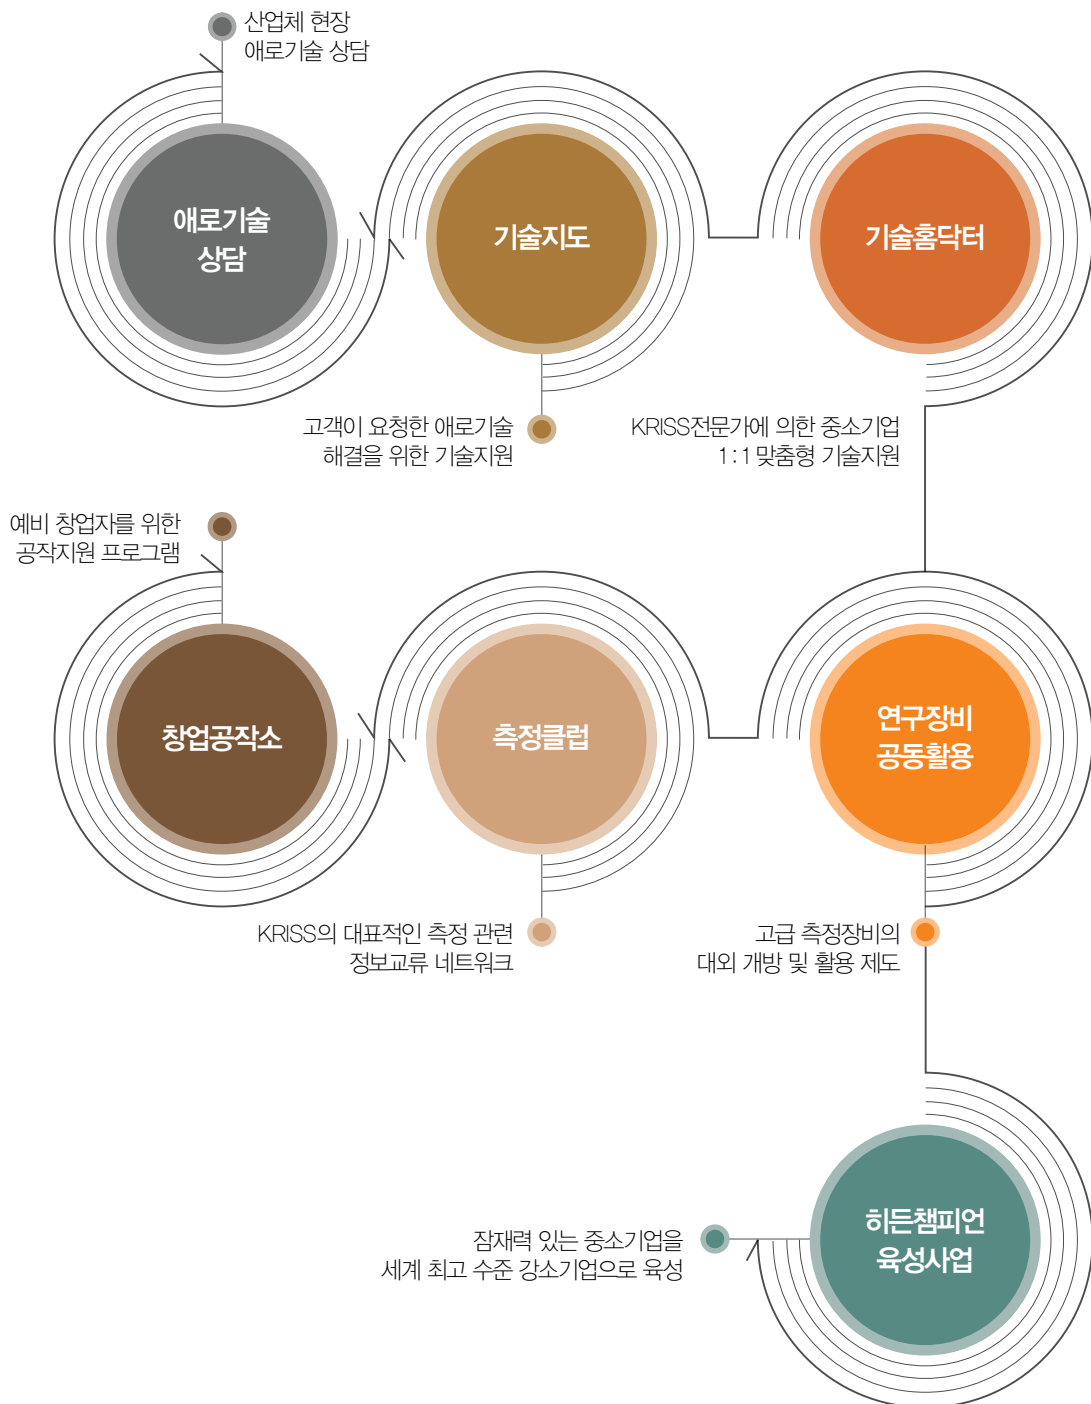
산업체 현장
애로기술 상담

애로기술
상담

기술지도

기술홈닥터

고객이 요청한 애로기술
해결을 위한 기술지원

KRISS전문가에 의한 중소기업
1:1 맞춤형 기술지원

예비 창업자를 위한
공작지원 프로그램

창업공작소

측정클럽

연구장비
공동활용

KRISS의 대표적인 측정 관련
정보교류 네트워크

고급 측정장비의
대외 개방 및 활용 제도

히든챔피언
육성사업

잠재력 있는 중소기업을
세계 최고 수준 강소기업으로 육성